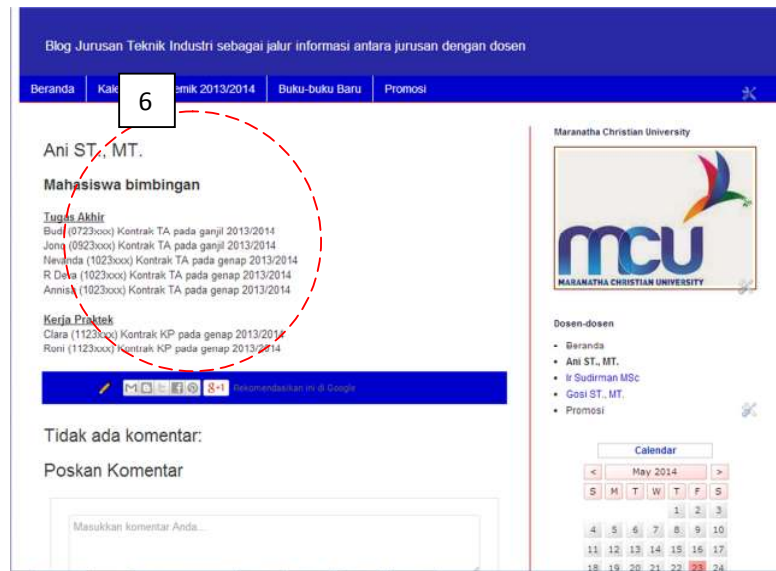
Blog Jurusan Teknik Industri sebagai jalur informasi antara jurusan dengan dosen

Beranda | Kale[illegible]emik 2013/2014 | Buku-buku Baru | Promosi

6

Ani ST., MT.

Mahasiswa bimbingan

Tugas Akhir
Budi (0723xxx) Kontrak TA pada ganjil 2013/2014
Jono (0923xxx) Kontrak TA pada ganjil 2013/2014
Nevanda (1023xxx) Kontrak TA pada genap 2013/2014
R Desa (1023xxx) Kontrak TA pada genap 2013/2014
Annisa (1023xxx) Kontrak TA pada genap 2013/2014

Kerja Praktek
Clara (1123xxx) Kontrak KP pada genap 2013/2014
Roni (1123xxx) Kontrak KP pada genap 2013/2014

g+1 Rekomendasikan ini di Google

Tidak ada komentar:

Poskan Komentar

Masukkan komentar Anda...

Maranatha Christian University

mcu
MARANATHA CHRISTIAN UNIVERSITY

Dosen-dosen
• Beranda
• Ani ST., MT.
• Ir Sudirman MSc
• Gosi ST., MT.
• Promosi

Calendar
< May 2014 >
| S | M | T | W | T | F | S |
|---|---|---|---|---|---|---|
| | | | | 1 | 2 | 3 |
| 4 | 5 | 6 | 7 | 8 | 9 | 10 |
| 11 | 12 | 13 | 14 | 15 | 16 | 17 |
| 18 | 19 | 20 | 21 | 22 | 23 | 24 |